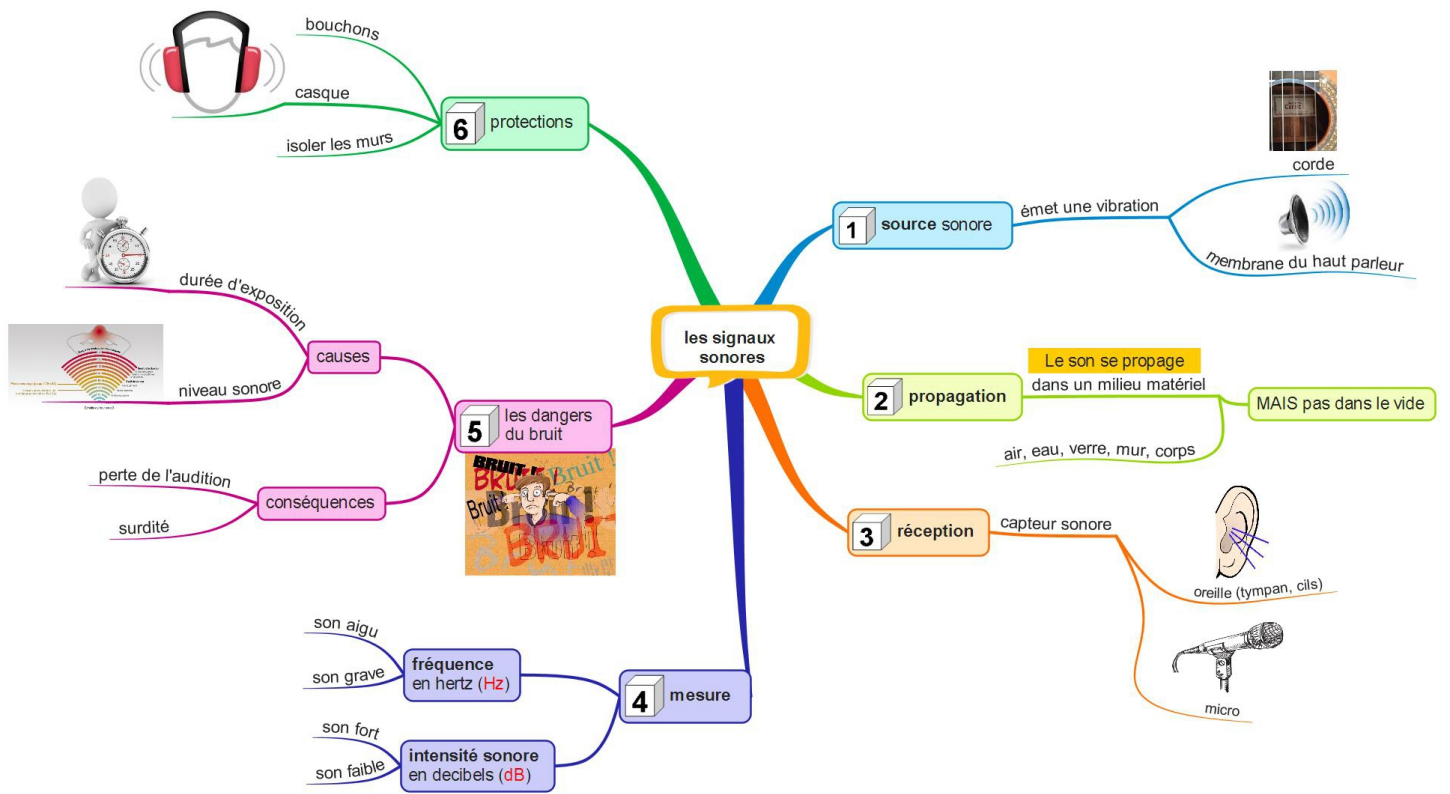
les signaux sonores

1 source sonore
émet une vibration
corde
membrane du haut parleur

2 propagation
Le son se propage
dans un milieu matériel
MAIS pas dans le vide
air, eau, verre, mur, corps

3 réception
capteur sonore
oreille (tympan, cils)
micro

4 mesure
fréquence en hertz (Hz)
son aigu
son grave
intensité sonore en decibels (dB)
son fort
son faible

5 les dangers du bruit
causes
durée d'exposition
niveau sonore
conséquences
perte de l'audition
surdité
BRUIT Bruit Bruit BRUIT

6 protections
bouchons
casque
isoler les murs